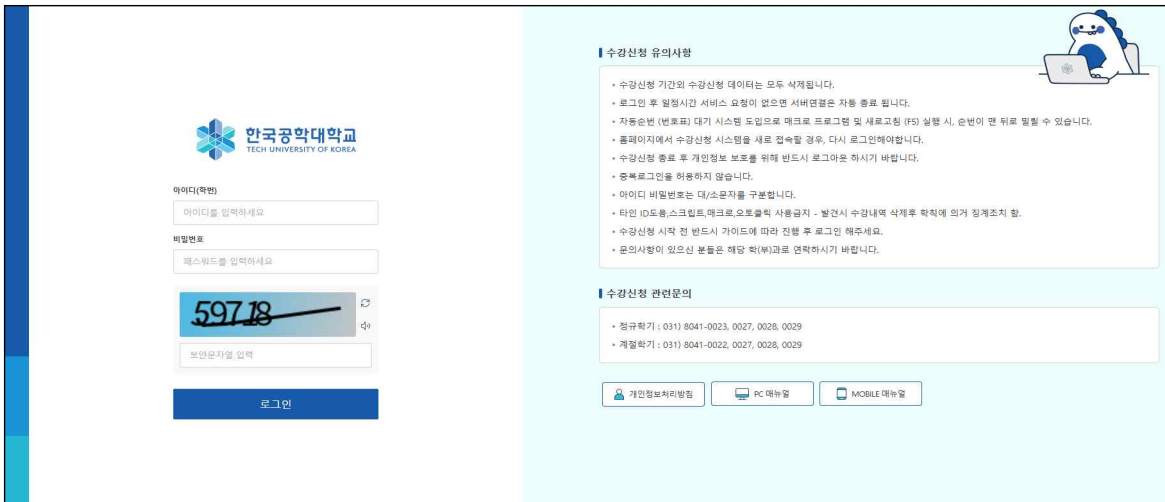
한국공학대학교
TECH UNIVERSITY OF KOREA

아이디(학번)

아이디를 입력하세요

비밀번호

패스워드를 입력하세요

59718

보안문자열 입력

로그인

수강신청 유의사항

• 수강신청 기간외 수강신청 데이터는 모두 삭제됩니다.
• 로그인 후 일정시간 서비스 요청이 없으면 서버연결은 자동 종료 됩니다.
• 자동순번 (번호표) 대기 시스템 도입으로 매크로 프로그램 및 새로고침 (F5) 실행 시, 순번이 맨 뒤로 밀릴 수 있습니다.
• 홈페이지에서 수강신청 시스템을 새로 접속할 경우, 다시 로그인해야합니다.
• 수강신청 종료 후 개인정보 보호를 위해 반드시 로그아웃 하시기 바랍니다.
• 중복로그인을 허용하지 않습니다.
• 아이디 비밀번호는 대/소문자를 구분합니다.
• 타인 ID도용,스크립트,매크로,오토클릭 사용금지 - 발견시 수강내역 삭제후 학칙에 의거 징계조치 함.
• 수강신청 시작 전 반드시 가이드에 따라 진행 후 로그인 해주세요.
• 문의사항이 있으신 분들은 해당 학(부)과로 연락하시기 바랍니다.

수강신청 관련문의

• 정규학기 : 031) 8041-0023, 0027, 0028, 0029
• 계절학기 : 031) 8041-0022, 0027, 0028, 0029

개인정보처리방침
PC 매뉴얼
MOBILE 매뉴얼